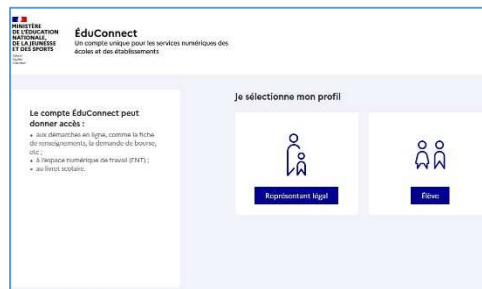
MINISTÈRE DE L'ÉDUCATION NATIONALE, DE LA JEUNESSE ET DES SPORTS
Liberté Égalité Fraternité

ÉduConnect
Un compte unique pour les services numériques des écoles et des établissements

Le compte ÉduConnect peut donner accès :
• aux démarches en ligne, comme la fiche de renseignements, la demande de bourse, etc ;
• à l'espace numérique de travail (ENT) ;
• au livret scolaire.

Je sélectionne mon profil

Représentant légal

Élève